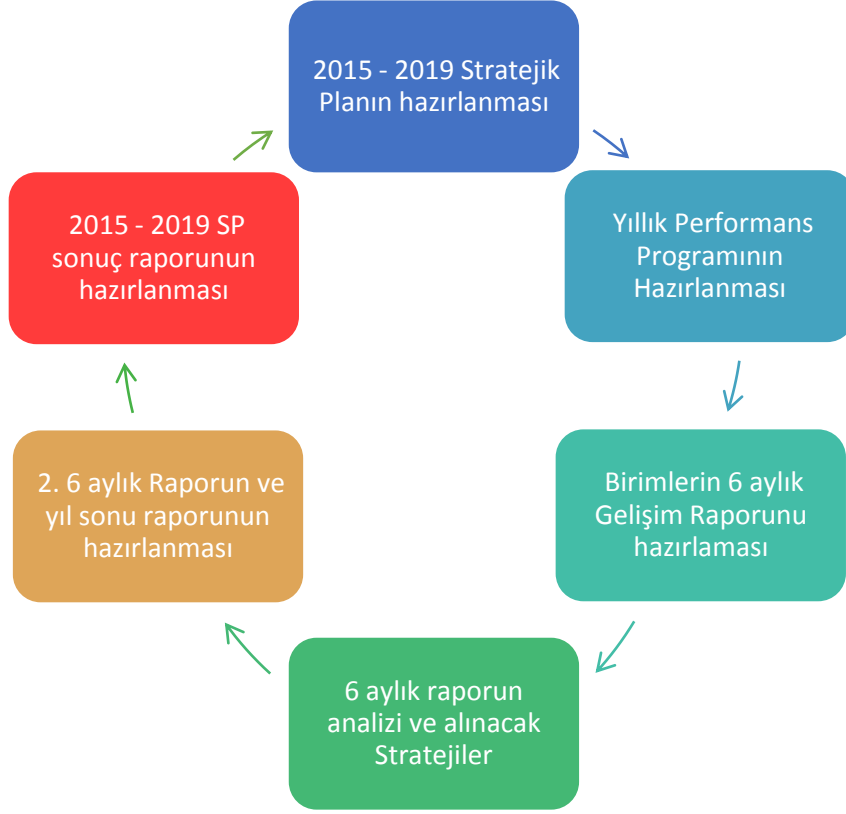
2015 - 2019 Stratejik Planın hazırlanması

Yıllık Performans Programının Hazırlanması

Birimlerin 6 aylık Gelişim Raporunu hazırlaması

6 aylık raporun analizi ve alınacak Stratejiler

2. 6 aylık Raporun ve yıl sonu raporunun hazırlanması

2015 - 2019 SP sonuç raporunun hazırlanması